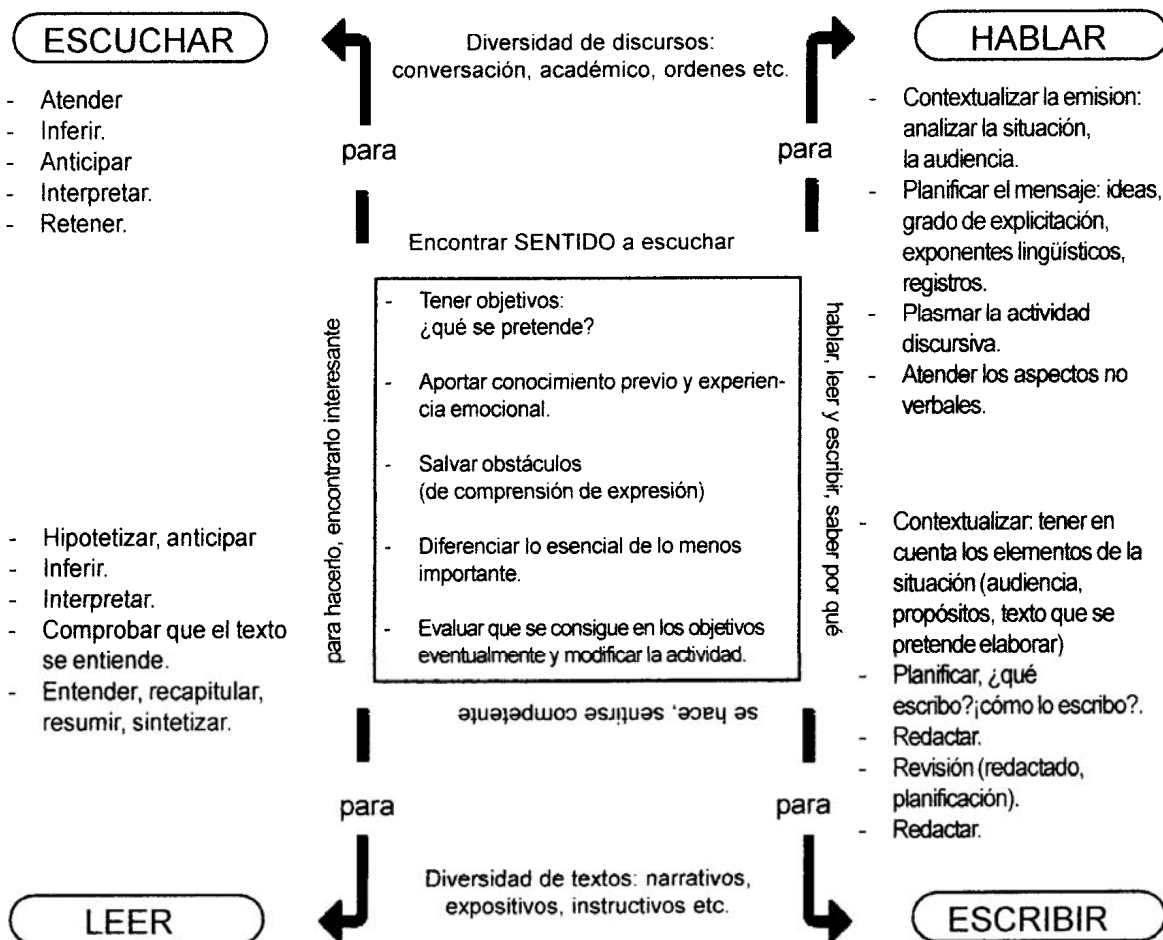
ESCUCHAR

Diversidad de discursos: conversación, académico, ordenes etc.

HABLAR

- Atender
- Inferir.
- Anticipar
- Interpretar.
- Retener.

para

para

- Contextualizar la emision: analizar la situación, la audiencia.
- Planificar el mensaje: ideas, grado de explicitación, exponentes lingüísticos, registros.
- Plasmar la actividad discursiva.
- Atender los aspectos no verbales.

Encontrar SENTIDO a escuchar

para hacerlo, encontrarlo interesante

- Tener objetivos: ¿qué se pretende?
- Aportar conocimiento previo y experiencia emocional.
- Salvar obstáculos (de comprensión de expresión)
- Diferenciar lo esencial de lo menos importante.
- Evaluar que se consigue en los objetivos eventualmente y modificar la actividad.

hablar, leer y escribir, saber por qué

se hace, sentirse competente

- Hipotetizar, anticipar
- Inferir.
- Interpretar.
- Comprobar que el texto se entiende.
- Entender, recapitular, resumir, sintetizar.

- Contextualizar: tener en cuenta los elementos de la situación (audiencia, propósitos, texto que se pretende elaborar)
- Planificar, ¿qué escribo?¡cómo lo escribo?.
- Redactar.
- Revisión (redactado, planificación).
- Redactar.

para

para

Diversidad de textos: narrativos, expositivos, instructivos etc.

LEER

ESCRIBIR